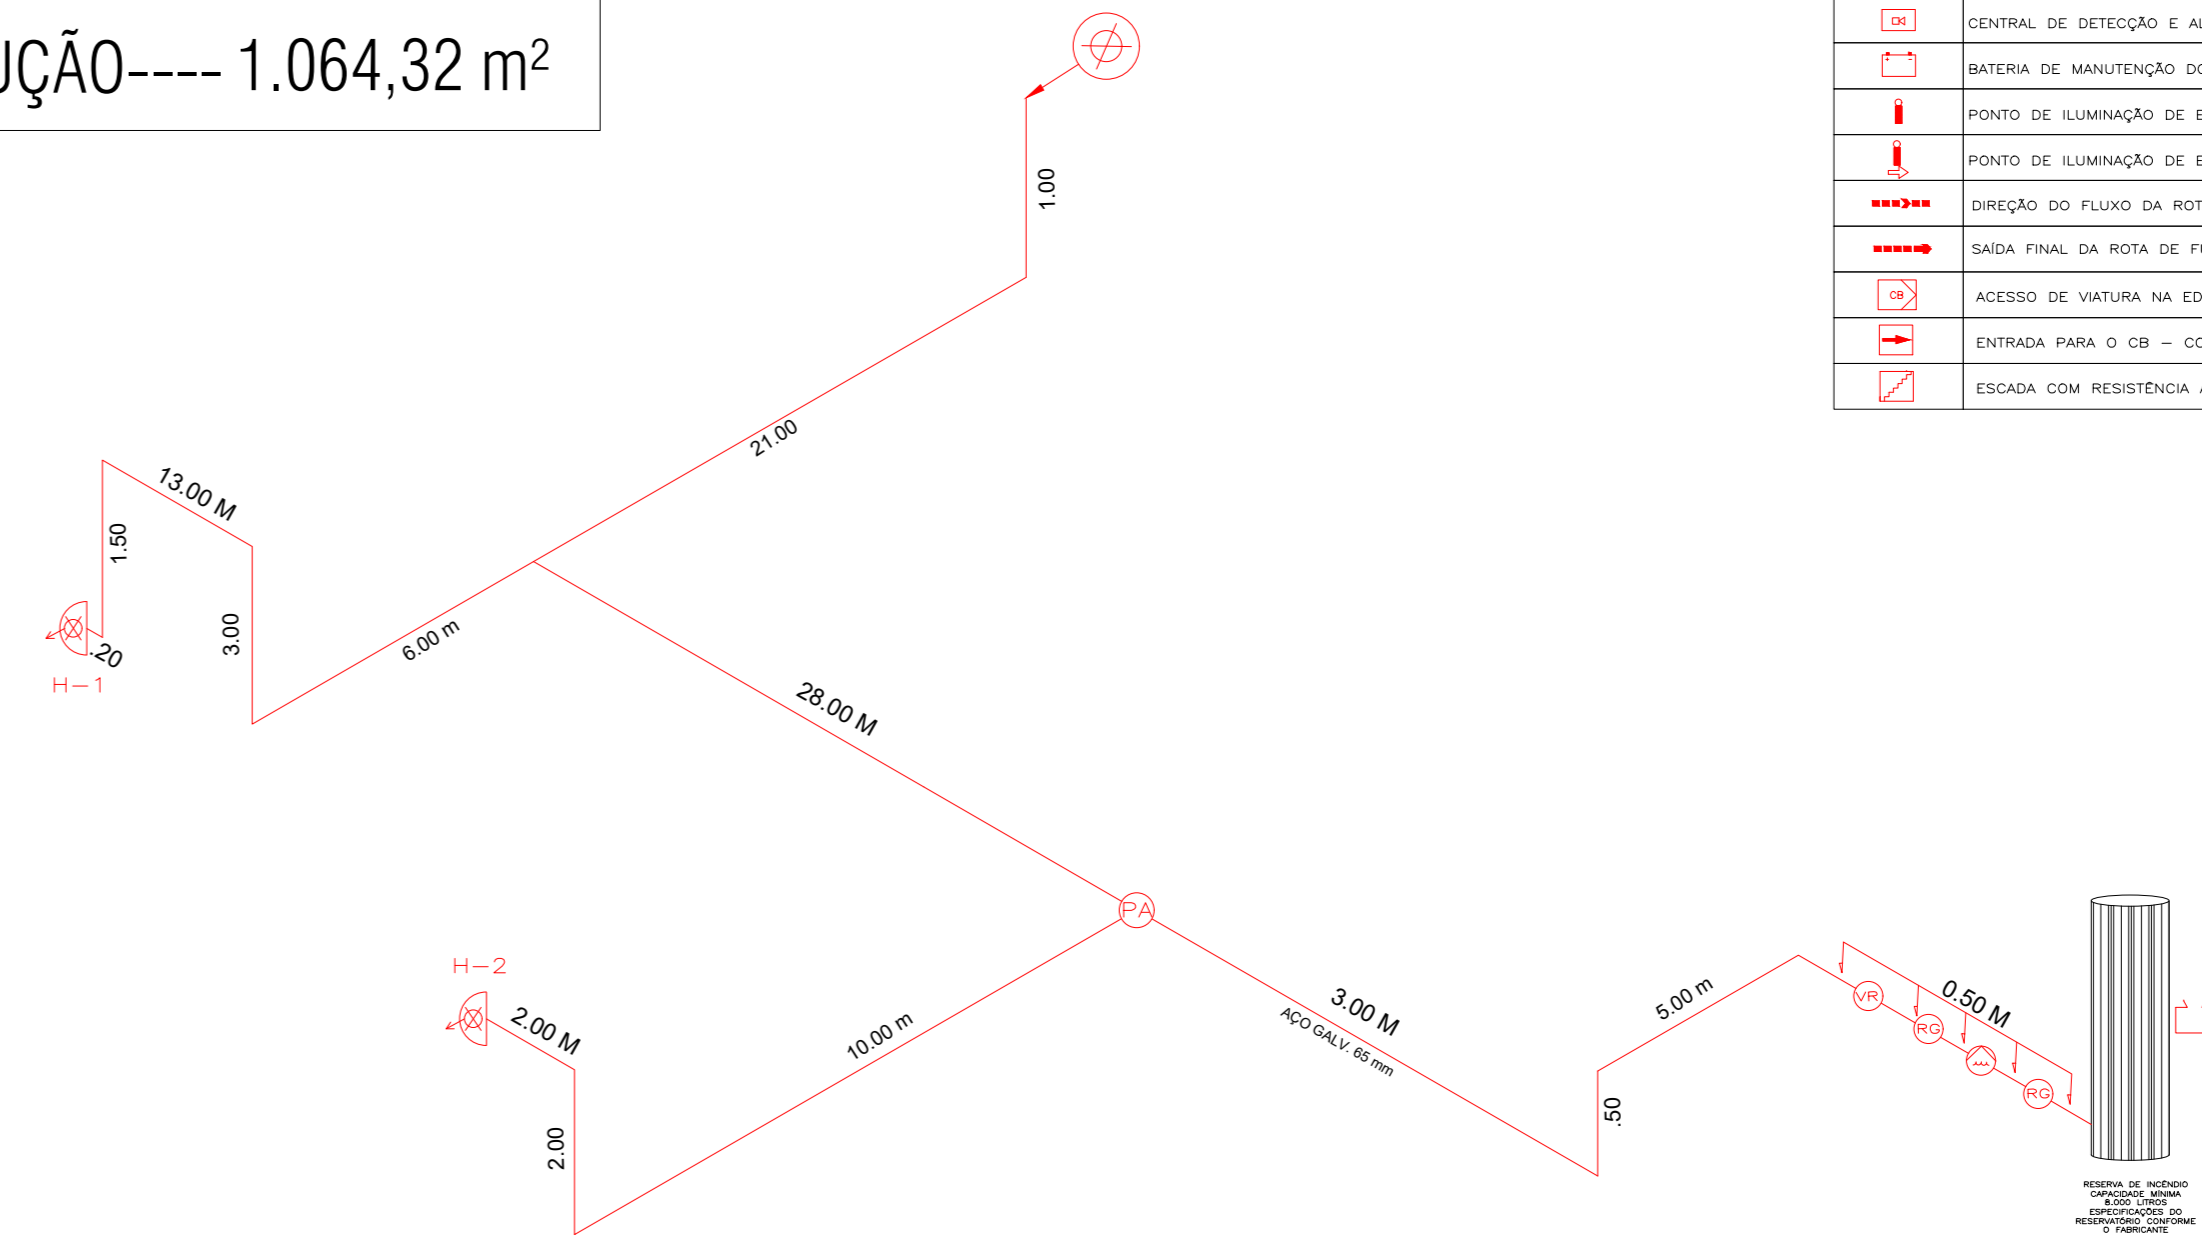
UÇÃO---- 1.064,32 m²

| | |
|---|---|
| | CENTRAL DE DETECÇÃO E AL |
| | BATERIA DE MANUTENÇÃO DO |
| | PONTO DE ILUMINAÇÃO DE E |
| | PONTO DE ILUMINAÇÃO DE E |
| | DIREÇÃO DO FLUXO DA ROT |
| | SAÍDA FINAL DA ROTA DE FU |
| CB | ACESSO DE VIATURA NA ED |
| | ENTRADA PARA O CB – CO |
| | ESCADA COM RESISTÊNCIA |

1.00

21.00

13.00 M

1.50

3.00

.20

H-1

6.00 m

28.00 M

PA

H-2

2.00 M

2.00

10.00 m

3.00 M

AÇO GALV. 65 mm

.50

5.00 m

0.50 M

VR

RG

RG

RESERVA DE INCÊNDIO CAPACIDADE MÍNIMA 8.000 LITROS ESPECIFICAÇÕES DO RESERVATÓRIO CONFORME O FABRICANTE